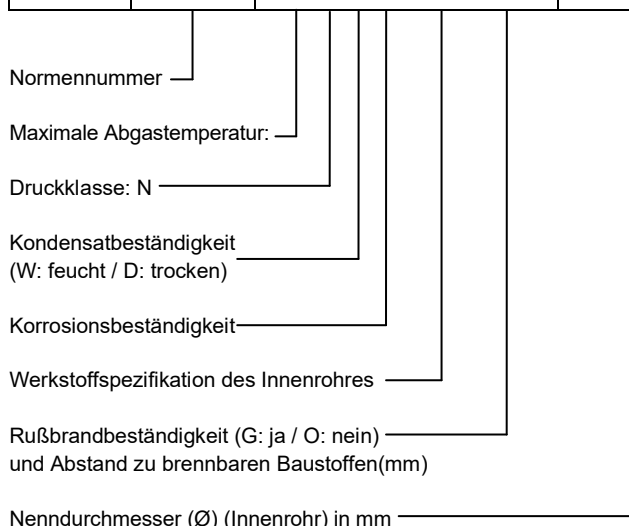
Normennummer

Maximale Abgastemperatur:

Druckklasse: N

Kondensatbeständigkeit
(W: feucht / D: trocken)

Korrosionsbeständigkeit

Werkstoffspezifikation des Innenrohres

Rußbrandbeständigkeit (G: ja / O: nein)
und Abstand zu brennbaren Baustoffen(mm)

Nenndurchmesser (Ø) (Innenrohr) in mm